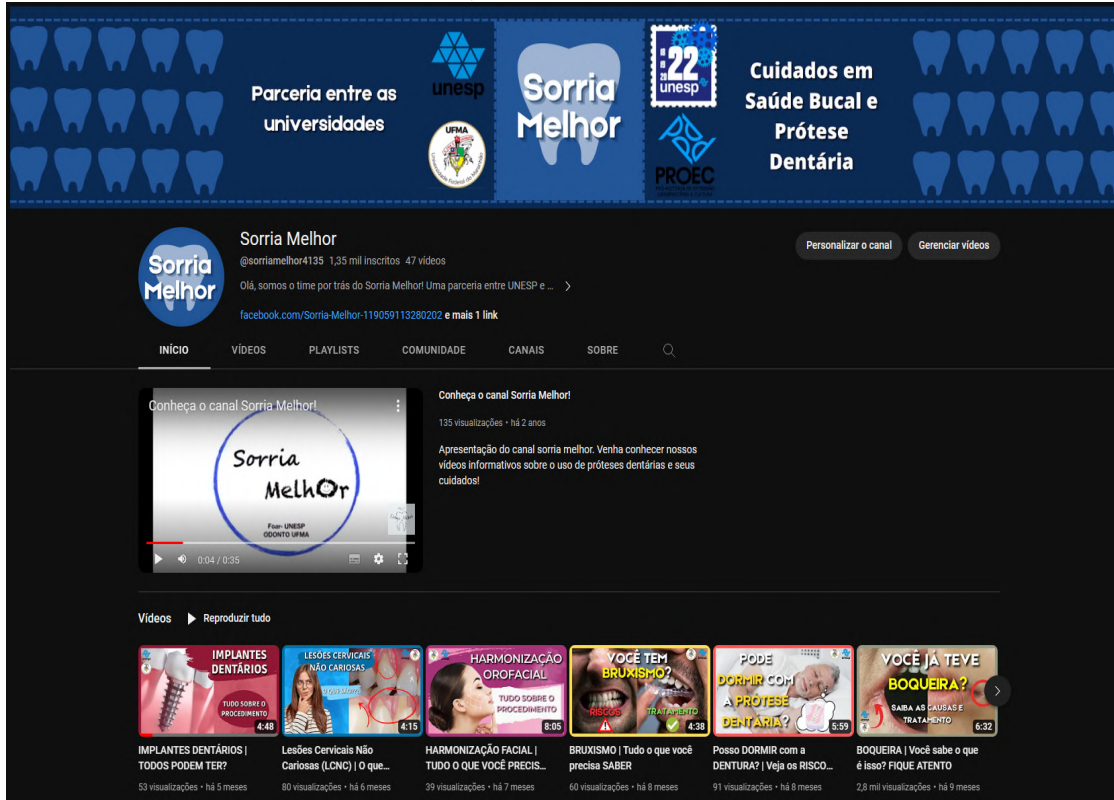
Parceria entre as universidades

unesp

UFMA

Sorria Melhor

22 unesp

PROEC

Cuidados em Saúde Bucal e Prótese Dentária

Sorria Melhor

Sorria Melhor

@sorriamelhor4135 1,35 mil inscritos 47 vídeos

Olá, somos o time por trás do Sorria Melhor! Uma parceria entre UNESP e ...

facebook.com/Sorria-Melhor-119059113280202 e mais 1 link

Personalizar o canal

Gerenciar vídeos

INÍCIO VÍDEOS PLAYLISTS COMUNIDADE CANAIS SOBRE

Conheça o canal Sorria Melhor!

Sorria MelhOr

Foar- UNESP
ODONTO UFMA

0:04 / 0:35

Conheça o canal Sorria Melhor!

135 visualizações • há 2 anos

Apresentação do canal sorria melhor. Venha conhecer nossos vídeos informativos sobre o uso de próteses dentárias e seus cuidados!

Vídeos Reproduzir tudo

IMPLANTES DENTÁRIOS
TUDO SOBRE O PROCEDIMENTO
4:48
IMPLANTES DENTÁRIOS | TODOS PODEM TER?
53 visualizações • há 5 meses

LESÕES CERVICAIS NÃO CARIOSAS
4:15
Lesões Cervicais Não Cariosas (LCNC) | O que...
80 visualizações • há 6 meses

HARMONIZAÇÃO OROFACIAL
TUDO SOBRE O PROCEDIMENTO
8:05
HARMONIZAÇÃO FACIAL | TUDO O QUE VOCÊ PRECIS...
39 visualizações • há 7 meses

VOCÊ TEM BRUXISMO?
RISCOS
TRATAMENTO
4:38
BRUXISMO | Tudo o que você precisa SABER
60 visualizações • há 8 meses

PODE DORMIR COM A PRÓTESE DENTÁRIA?
5:59
Posso DORMIR com a DENTURA? | Veja os RISCO...
91 visualizações • há 8 meses

VOCÊ JÁ TEVE BOQUEIRA?
SAIBA AS CAUSAS E TRATAMENTO
6:32
BOQUEIRA | Você sabe o que é isso? FIQUE ATENTO
2,8 mil visualizações • há 9 meses